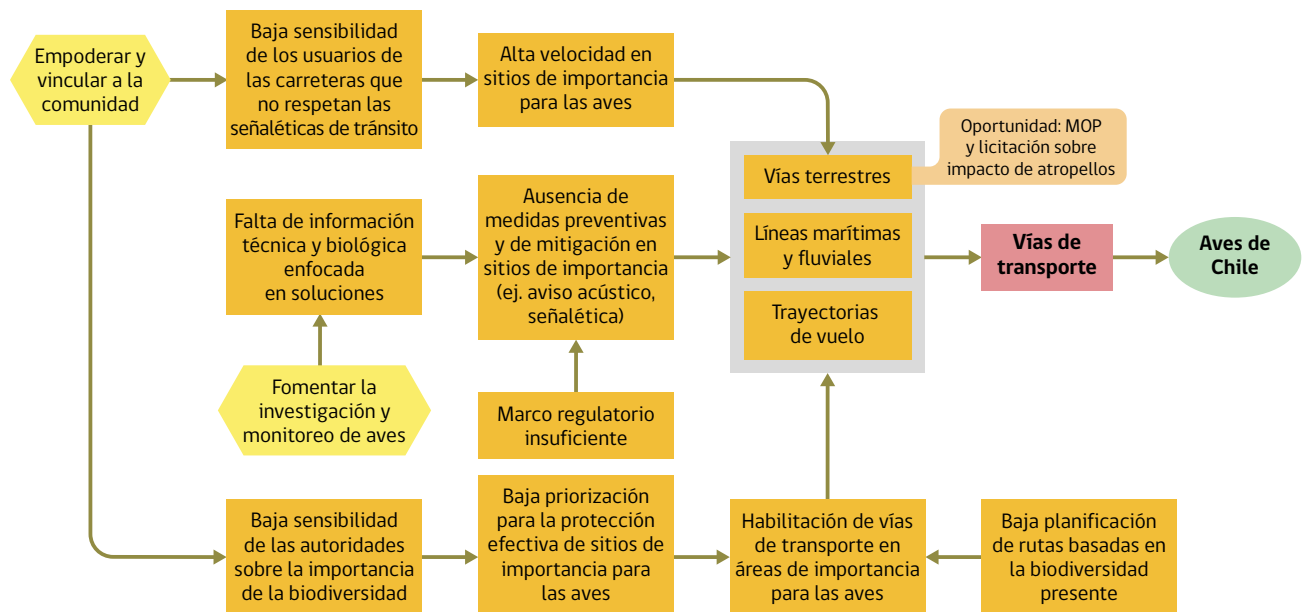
Empoderar y vincular a la comunidad

Baja sensibilidad de los usuarios de las carreteras que no respetan las señaléticas de tránsito

Alta velocidad en sitios de importancia para las aves

Oportunidad: MOP y licitación sobre impacto de atropellos

Vías terrestres

Líneas marítimas y fluviales

Trayectorias de vuelo

Vías de transporte

Aves de Chile

Falta de información técnica y biológica enfocada en soluciones

Ausencia de medidas preventivas y de mitigación en sitios de importancia (ej. aviso acústico, señalética)

Fomentar la investigación y monitoreo de aves

Marco regulatorio insuficiente

Baja sensibilidad de las autoridades sobre la importancia de la biodiversidad

Baja priorización para la protección efectiva de sitios de importancia para las aves

Habilitación de vías de transporte en áreas de importancia para las aves

Baja planificación de rutas basadas en la biodiversidad presente